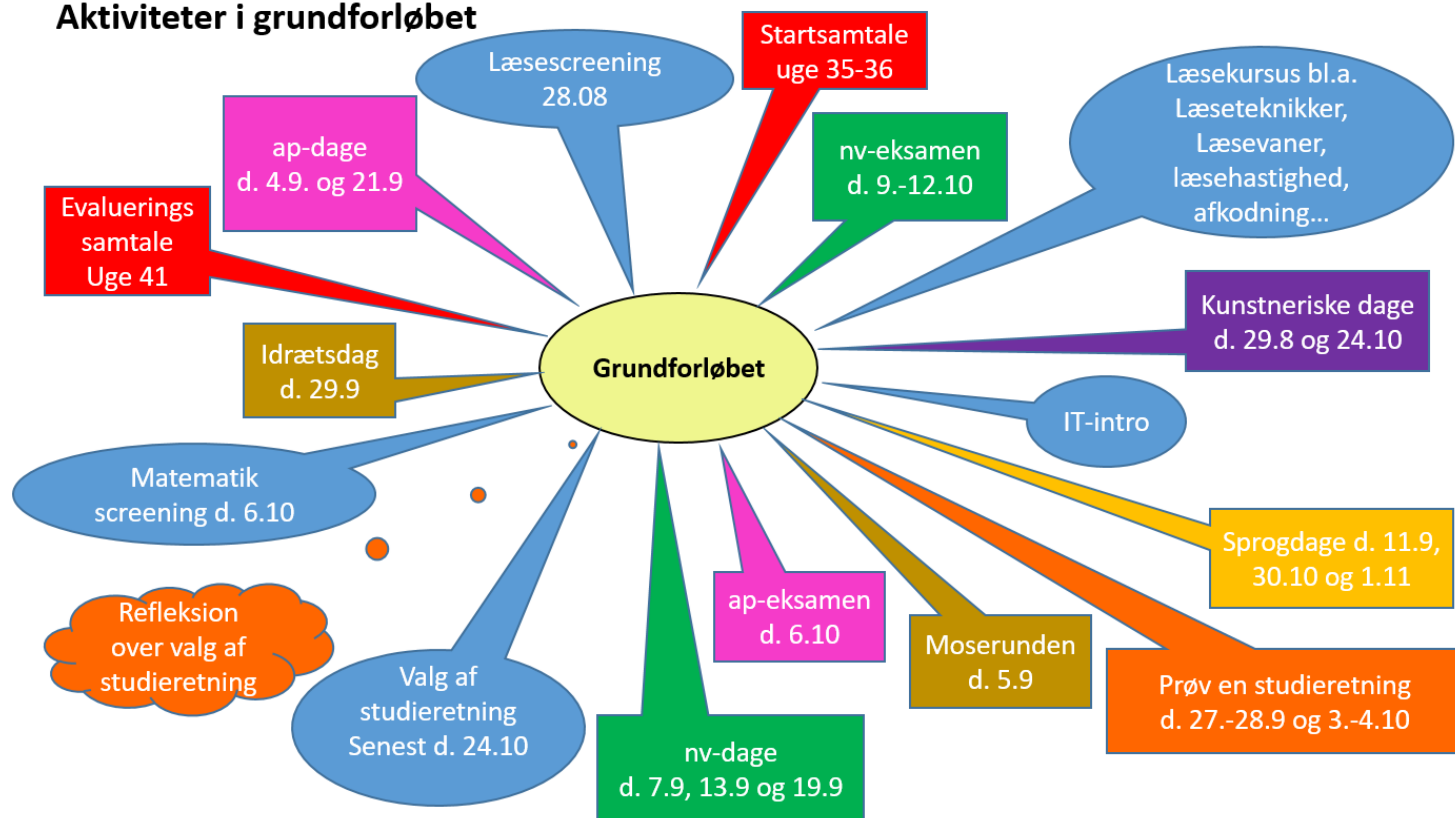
Aktiviteter i grundforløbet

Læsescreening 28.08

Startsamtale uge 35-36

Læsekursus bl.a. Læseteknikker, Læsevaner, læsehastighed, afkodning…

ap-dage d. 4.9. og 21.9

nv-eksamen d. 9.-12.10

Evaluerings samtale Uge 41

Kunstneriske dage d. 29.8 og 24.10

Idrætsdag d. 29.9

Grundforløbet

IT-intro

Matematik screening d. 6.10

Sprogdage d. 11.9, 30.10 og 1.11

Refleksion over valg af studieretning

ap-eksamen d. 6.10

Moserunden d. 5.9

Valg af studieretning Senest d. 24.10

Prøv en studieretning d. 27.-28.9 og 3.-4.10

nv-dage d. 7.9, 13.9 og 19.9